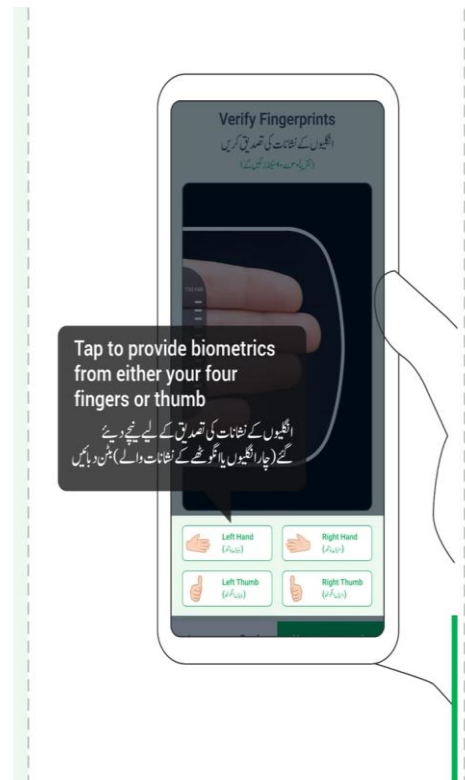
Verify Fingerprints

انگلیوں کے نشانات کی تصدیق کریں

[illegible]

Tap to provide biometrics from either your four fingers or thumb

انگلیوں کے نشانات کی تصدیق کے لیے نیچے دیئے گئے (چار انگلیوں یا انگوٹھے کے نشانات والے) بٹن دبائیں

Left Hand
(بایاں ہاتھ)

Right Hand
(دایاں ہاتھ)

Left Thumb
(بایاں انگوٹھا)

Right Thumb
(دایاں انگوٹھا)